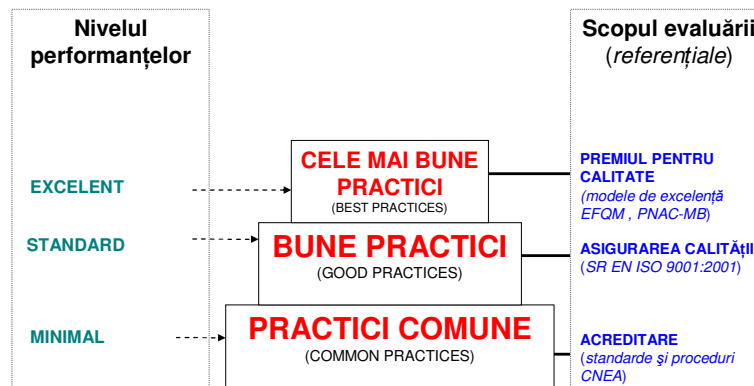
Nivelul performanțelor

Scopul evaluării (referențiale)

EXCELENT

CELE MAI BUNE PRACTICI
(BEST PRACTICES)

PREMIUL PENTRU CALITATE
(modele de excelență EFQM , PNAC-MB)

STANDARD

BUNE PRACTICI
(GOOD PRACTICES)

ASIGURAREA CALITĂȚII
(SR EN ISO 9001:2001)

MINIMAL

PRACTICI COMUNE
(COMMON PRACTICES)

ACREDITARE
(standarde şi proceduri CNEA)